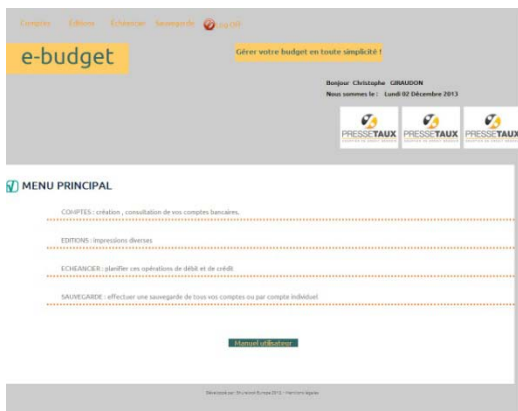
Comptes Editions Echéancier Sauvegarde Log Off

e-budget

Gérer votre budget en toute simplicité !

Bonjour Christophe GIRAUDON
Nous sommes le : Lundi 02 Décembre 2013

PRESSETAUX PRESSETAUX PRESSETAUX

MENU PRINCIPAL

COMPTES : création , consultation de vos comptes bancaires.

EDITIONS : impressions diverses

ECHEANCIER : planifier ces opérations de débit et de crédit

SAUVEGARDE : effectuer une sauvegarde de tous vos comptes ou par compte individuel

Manuel utilisateur

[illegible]